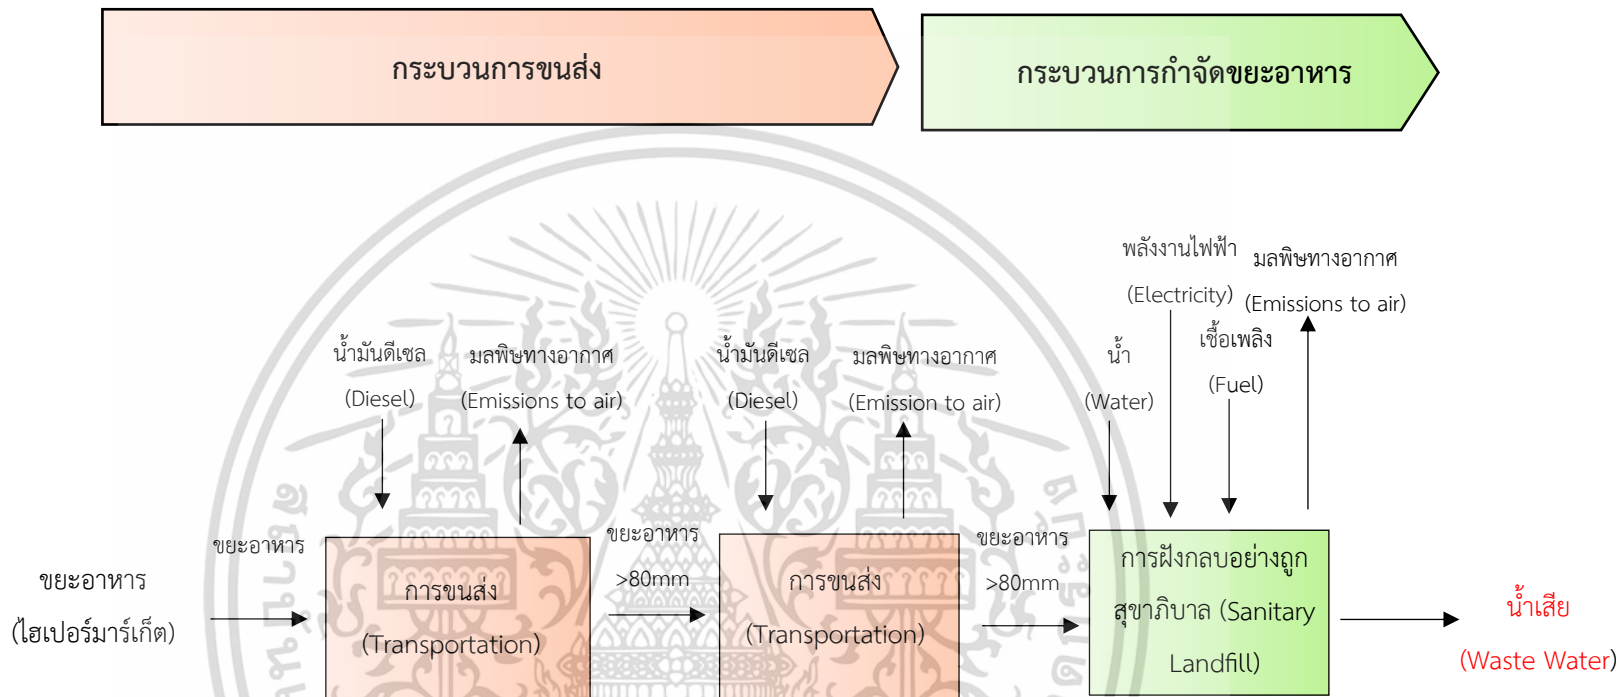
กระบวนการขนส่ง

กระบวนการกำจัดขยะอาหาร

พลังงานไฟฟ้า

(Electricity)

มลพิษทางอากาศ

(Emissions to air)

น้ำมันดีเซล

(Diesel)

มลพิษทางอากาศ

(Emissions to air)

น้ำมันดีเซล

(Diesel)

มลพิษทางอากาศ

(Emission to air)

น้ำ

(Water)

เชื้อเพลิง

(Fuel)

ขยะอาหาร

(ไฮเปอร์มาร์เก็ต)

ขยะอาหาร

การขนส่ง

(Transportation)

ขยะอาหาร

>80mm

การขนส่ง

(Transportation)

ขยะอาหาร

>80mm

การฝังกลบอย่างถูกสุขาภิบาล (Sanitary Landfill)

น้ำเสีย

(Waste Water)